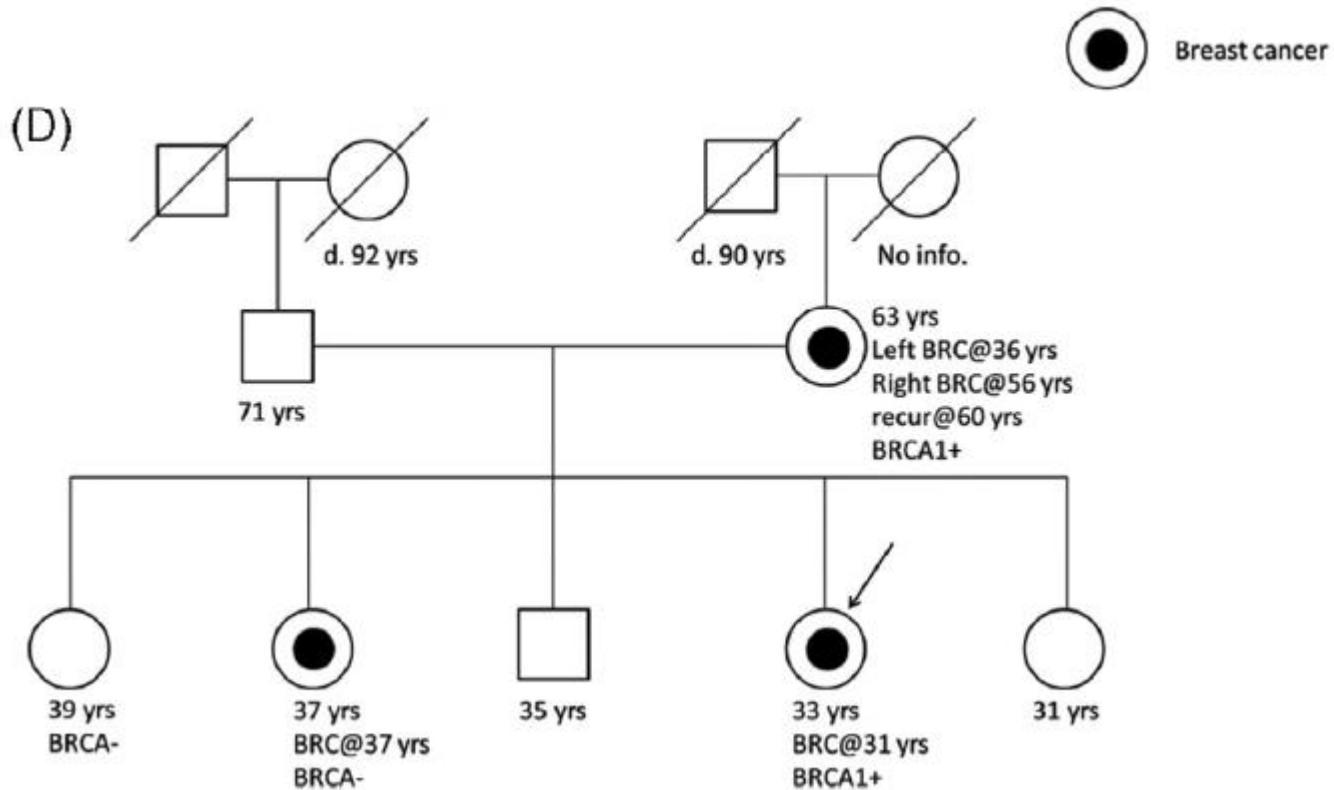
Breast cancer

(D)

d. 92 yrs

d. 90 yrs

No info.

71 yrs

63 yrs
Left BRC@36 yrs
Right BRC@56 yrs
recur@60 yrs
BRCA1+

39 yrs
BRCA-

37 yrs
BRC@37 yrs
BRCA-

35 yrs

33 yrs
BRC@31 yrs
BRCA1+

31 yrs